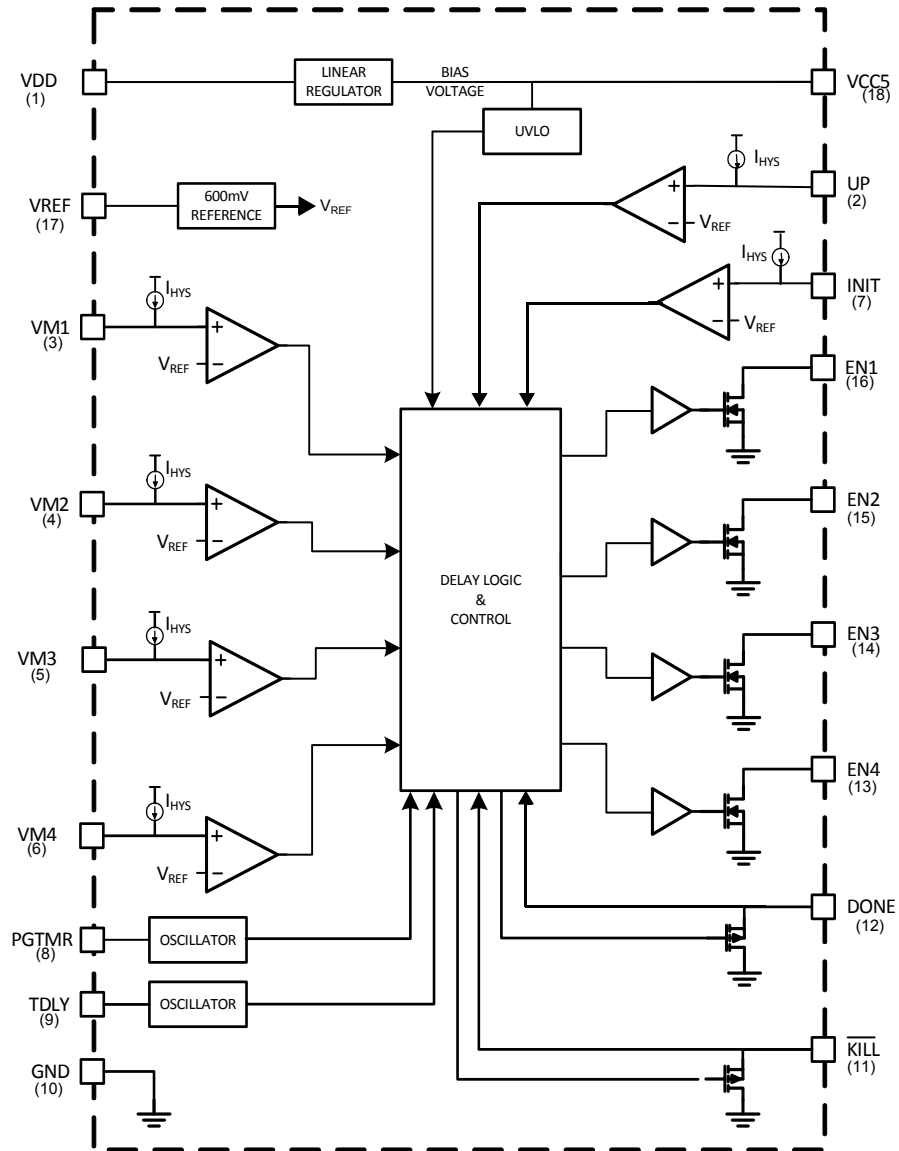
VDD
(1)

LINEAR REGULATOR

BIAS VOLTAGE

VCC5
(18)

UVLO

$I_{HYS}$

UP
(2)

VREF
(17)

600mV REFERENCE

$V_{REF}$

+
−
$V_{REF}$

$I_{HYS}$

INIT
(7)

$I_{HYS}$

VM1
(3)

+
−
$V_{REF}$

+
−
$V_{REF}$

EN1
(16)

$I_{HYS}$

VM2
(4)

+
−
$V_{REF}$

EN2
(15)

DELAY LOGIC
&
CONTROL

$I_{HYS}$

VM3
(5)

+
−
$V_{REF}$

EN3
(14)

EN4
(13)

$I_{HYS}$

VM4
(6)

+
−
$V_{REF}$

PGTMR
(8)

OSCILLATOR

DONE
(12)

TDLY
(9)

OSCILLATOR

$\overline{KILL}$
(11)

GND
(10)